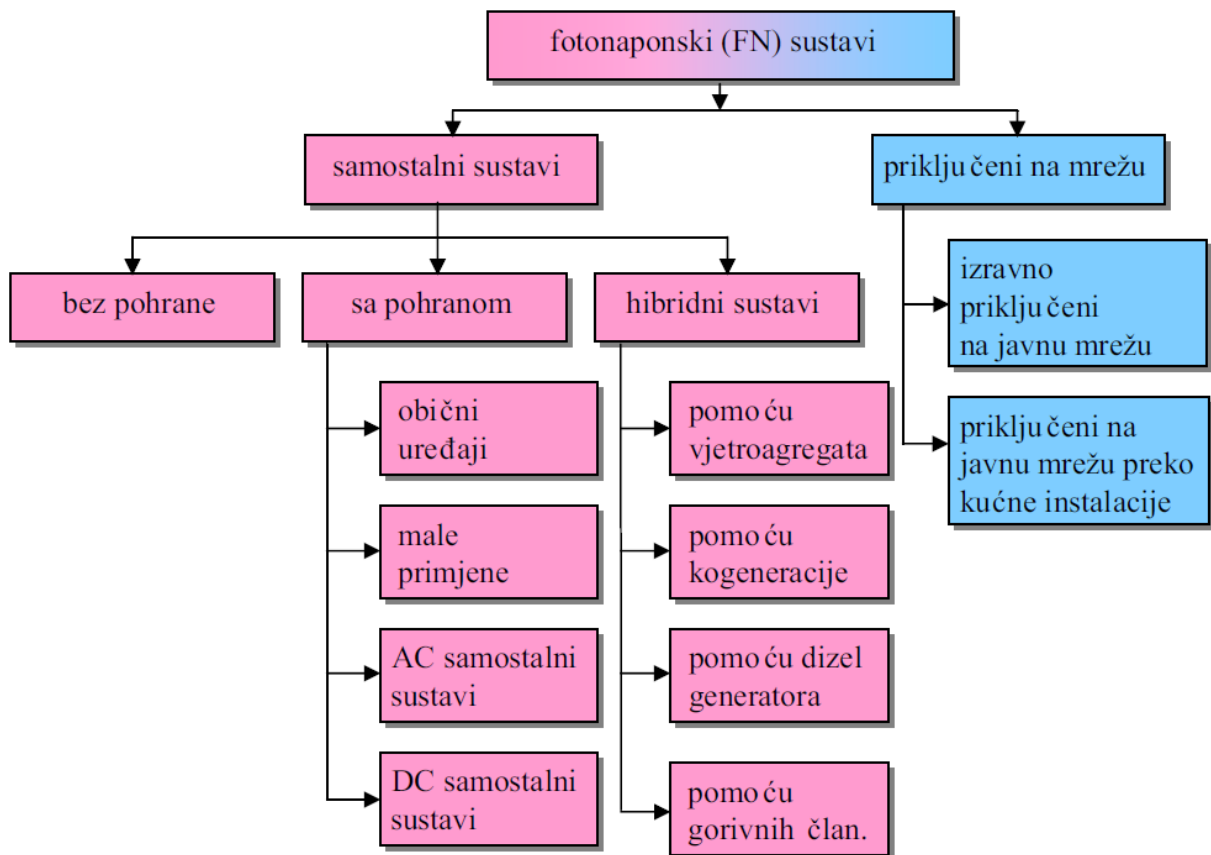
fotonaponski (FN) sustavi

samostalni sustavi

priključeni na mrežu

bez pohrane

sa pohranom

hibridni sustavi

izravno priključeni na javnu mrežu

priključeni na javnu mrežu preko kućne instalacije

obični uređaji

male primjene

AC samostalni sustavi

DC samostalni sustavi

pomoću vjetroagregata

pomoću kogeneracije

pomoću dizel generatora

pomoću gorivnih član.